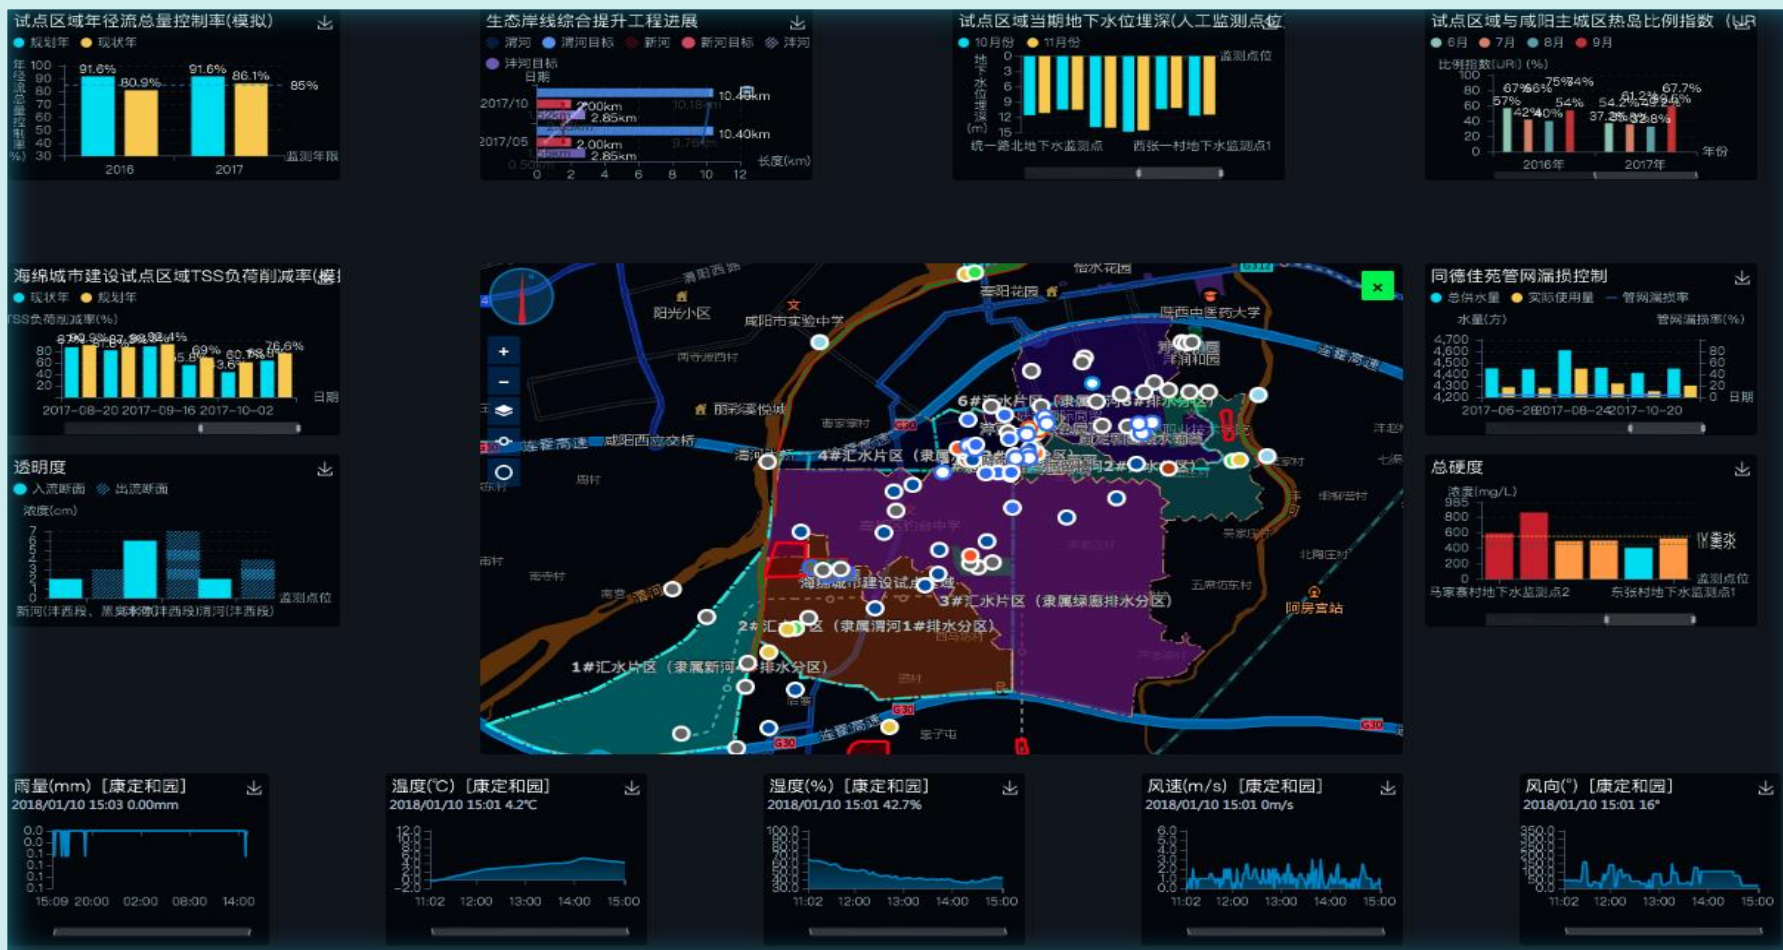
试点区域年径流总量控制率(模拟)

规划年 现状年

年径流总量控制率(%)

100 90 80 70 60 50 40 30

91.6% 80.9% 91.6% 86.1% 85%

2016 2017 监测年限

生态岸线综合提升工程进展

渭河 渭河目标 新河 新河目标 沣河 沣河目标

日期

2017/10 2017/05

10.40km 10.18 2.00km 2.85km 10.40km 9.76 2.00km 2.85km

0 2 4 6 8 10 12 长度(km)

试点区域当期地下水位埋深(人工监测点位

10月份 11月份

地下水埋深(m)

0 3 6 9 12 15

监测点位

统一路北地下水监测点 西张一村地下水监测点1

试点区域与咸阳主城区热岛比例指数（UR

6月 7月 8月 9月

比例指数(URI)(%)

100 80 60 40 20 0

67% 66% 75% 74% 57% 42% 40% 54% 61.2% 42% 67.7% 37.3% 32.8%

2016年 2017年 年份

海绵城市建设试点区域TSS负荷削减率(模

现状年 规划年

TSS负荷削减率(%)

80 60 40 20 0

87.9% 87.9% 69% 60.1% 76.6% 53.6%

2017-08-20 2017-09-16 2017-10-02 日期

透明度

入流断面 出流断面

浓度(cm)

7 6 5 4 3 2 1 0

新河(沣西段) 黑河(沣西段) 渭河(沣西段) 监测点位

渭阳西路 阳光小区 咸阳市实验中学 倍水花园 壹阳花园 陕西中医药大学 连霍高速 康和园 雨季源酉村 丽彩溪悦城 连霍高速 咸阳西高文榜 渭河 4#汇水片区 6#汇水片区 2#汇水片区 雨村 南寺村 周村 北陶庄村 五席仿东村 阿房宫站 海绵城市建设试点 3#汇水片区（隶属绿廊排水分区） 2#汇水片区（隶属渭河1#排水分区） 1#汇水片区（隶属新河 排水分区） 连霍高速 G30 G30 G30

同德佳苑管网漏损控制

总供水量 实际使用量 管网漏损率

水量(方) 管网漏损率(%)

4,700 4,600 4,500 4,400 4,300 4,200

80 60 40 20 0

2017-06-28 2017-08-24 2017-10-20 日期

总硬度

浓度(mg/L)

985 800 600 400 200 0

Ⅳ类水

马家寨村地下水监测点2 东张村地下水监测点1 监测点位

雨量(mm)〔康定和园〕

2018/01/10 15:03 0.00mm

0.0 0.0 0.0 0.0 0.1 0.1 0.1

15:09 20:00 02:00 08:00 14:00

温度(℃)〔康定和园〕

2018/01/10 15:01 4.2℃

12.0 -2.0

11:02 12:00 13:00 14:00 15:00

湿度(%)〔康定和园〕

2018/01/10 15:01 42.7%

100.0 30.0

11:02 12:00 13:00 14:00 15:00

风速(m/s)〔康定和园〕

2018/01/10 15:01 0m/s

6.0 0.0

11:02 12:00 13:00 14:00 15:00

风向(°)〔康定和园〕

2018/01/10 15:01 16°

350.0 0.0

11:02 12:00 13:00 14:00 15:00